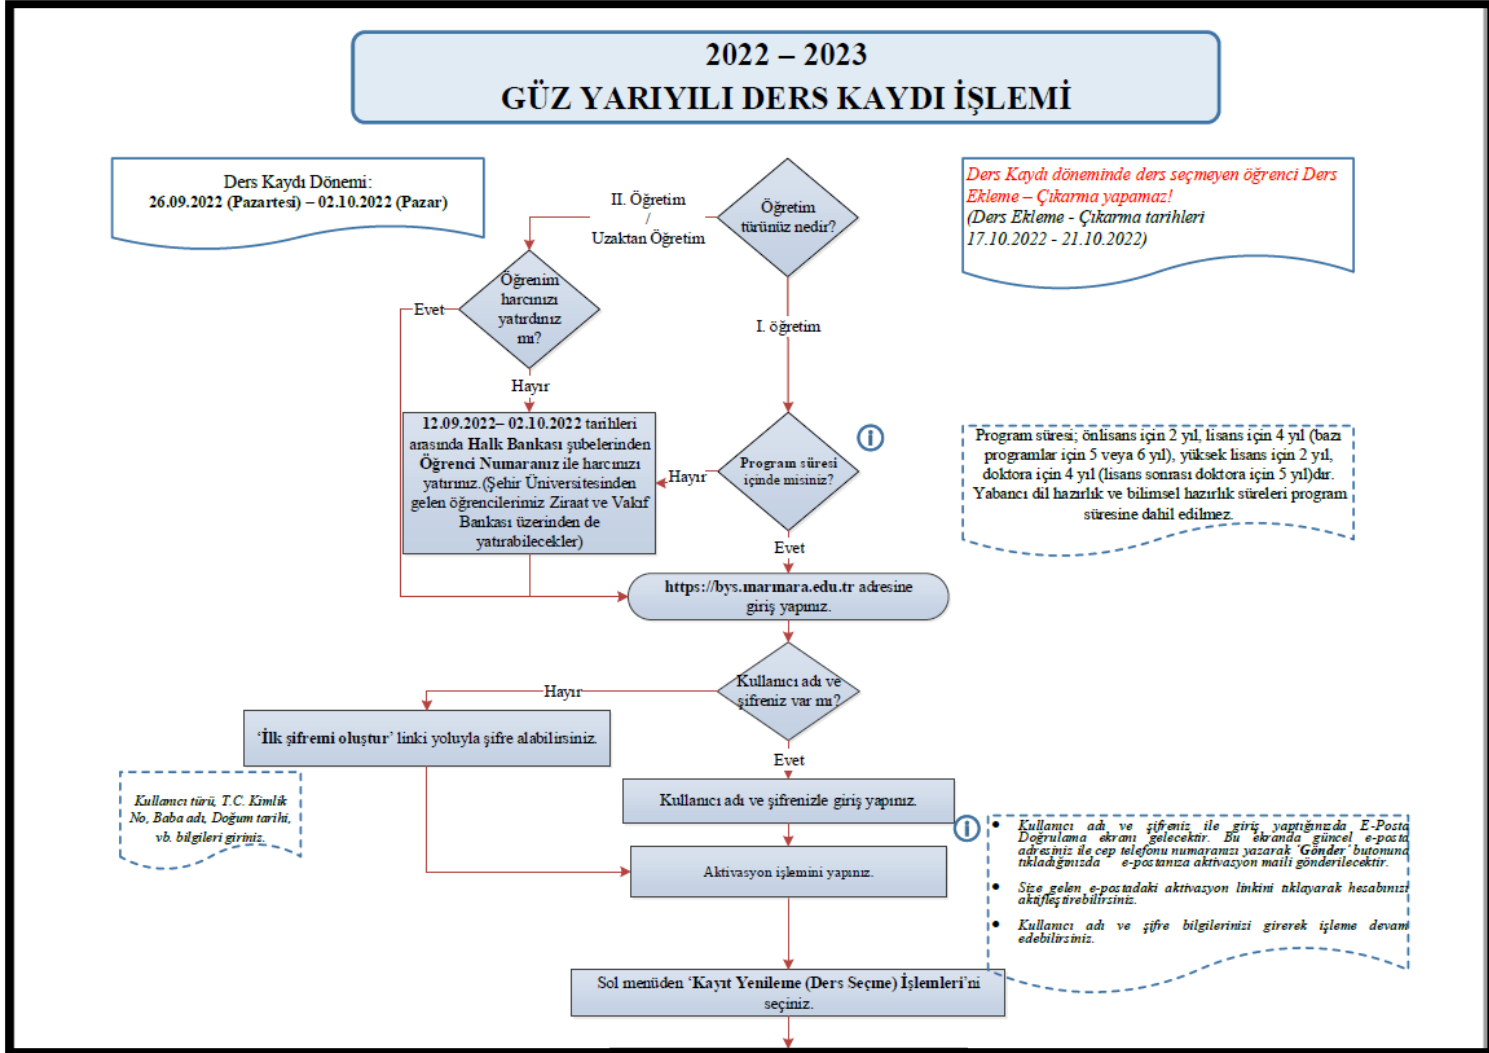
2022 – 2023
GÜZ YARIYILI DERS KAYDI İŞLEMİ

Ders Kaydı Dönemi:
26.09.2022 (Pazartesi) – 02.10.2022 (Pazar)

Öğretim türünüz nedir?

II. Öğretim / Uzaktan Öğretim

Ders Kaydı döneminde ders seçmeyen öğrenci Ders Ekleme – Çıkarma yapamaz!
(Ders Ekleme - Çıkarma tarihleri 17.10.2022 - 21.10.2022)

Öğrenim harcınızı yatırdınız mı?

Evet

I. öğretim

Hayır

12.09.2022– 02.10.2022 tarihleri arasında Halk Bankası şubelerinden Öğrenci Numaranız ile harcınızı yatırınız.(Şehir Üniversitesinden gelen öğrencilerimiz Ziraat ve Vakıf Bankası üzerinden de yatırabilecekler)

Hayır

Program süresi içinde misiniz?

Program süresi; önlisans için 2 yıl, lisans için 4 yıl (bazı programlar için 5 veya 6 yıl), yüksek lisans için 2 yıl, doktora için 4 yıl (lisans sonrası doktora için 5 yıl)dır. Yabancı dil hazırlık ve bilimsel hazırlık süreleri program süresine dahil edilmez.

Evet

https://bys.marmara.edu.tr adresine giriş yapınız.

Hayır

Kullanıcı adı ve şifreniz var mı?

'İlk şifremi oluştur' linki yoluyla şifre alabilirsiniz.

Evet

Kullanıcı türü, T.C. Kimlik No, Baba adı, Doğum tarihi, vb. bilgileri giriniz.

Kullanıcı adı ve şifrenizle giriş yapınız.

• Kullanıcı adı ve şifreniz ile giriş yaptığınızda E-Posta Doğrulama ekranı gelecektir. Bu ekranda güncel e-posta adresiniz ile cep telefonu numaranızı yazarak 'Gönder' butonuna tıkladığınızda e-postanıza aktivasyon maili gönderilecektir.
• Size gelen e-postadaki aktivasyon linkini tıklayarak hesabınızı aktifleştirebilirsiniz.
• Kullanıcı adı ve şifre bilgilerinizi girerek işleme devam edebilirsiniz.

Aktivasyon işlemini yapınız.

Sol menüden 'Kayıt Yenileme (Ders Seçme) İşlemleri'ni seçiniz.